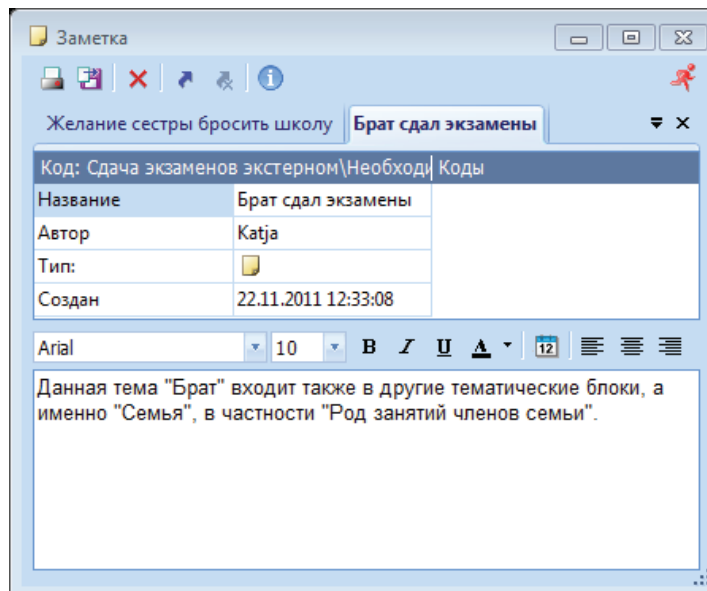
Заметка

Желание сестры бросить школу | Брат сдал экзамены

Код: Сдача экзаменов экстерном\Необходи Коды

| Название | Брат сдал экзамены |
|---|---|
| Автор | Katja |
| Тип: | |
| Создан | 22.11.2011 12:33:08 |

Arial 10 B I U A 12

Данная тема "Брат" входит также в другие тематические блоки, а именно "Семья", в частности "Род занятий членов семьи".